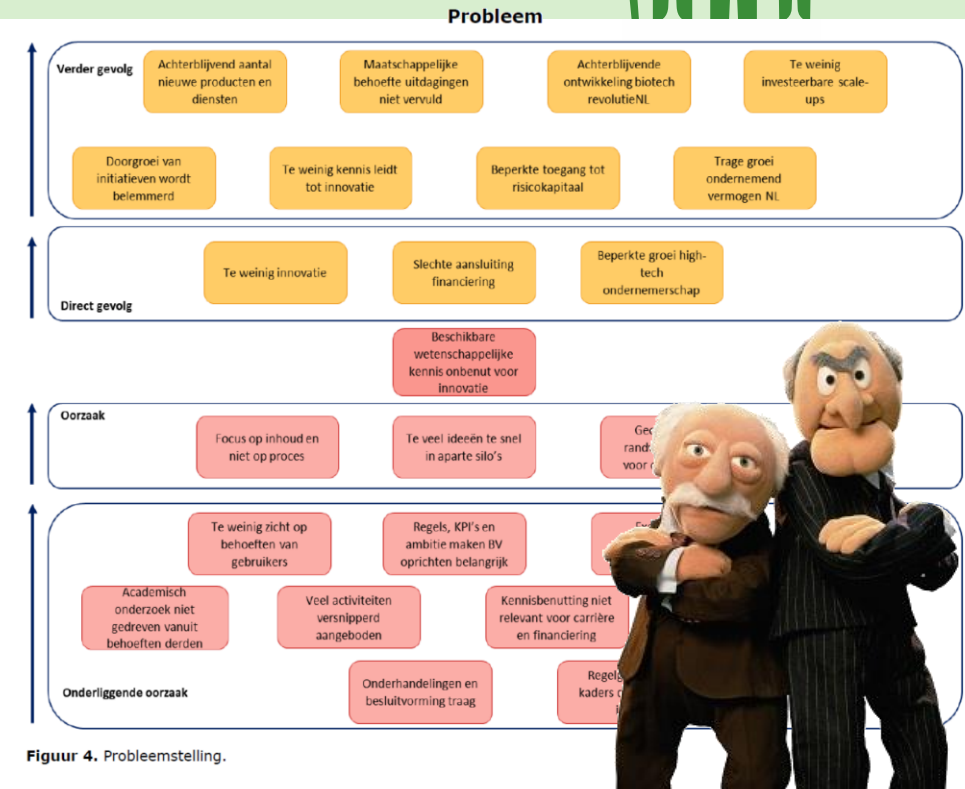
Probleem

Verder gevolg

Achterblijvend aantal nieuwe producten en diensten

Maatschappelijke behoefte uitdagingen niet vervuld

Achterblijvende ontwikkeling biotech revolutieNL

Te weinig investeerbare scale-ups

Doorgroei van initiatieven wordt belemmerd

Te weinig kennis leidt tot innovatie

Beperkte toegang tot risicokapitaal

Trage groei ondernemend vermogen NL

Te weinig innovatie

Slechte aansluiting financiering

Beperkte groei high-tech ondernemerschap

Direct gevolg

Beschikbare wetenschappelijke kennis onbenut voor innovatie

Oorzaak

Focus op inhoud en niet op proces

Te veel ideeën te snel in aparte silo's

Ge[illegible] rand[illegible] voor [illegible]

Te weinig zicht op behoeften van gebruikers

Regels, KPI's en ambitie maken BV oprichten belangrijk

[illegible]

Academisch onderzoek niet gedreven vanuit behoeften derden

Veel activiteiten versnipperd aangeboden

Kennisbenutting niet relevant voor carrière en financiering

Onderliggende oorzaak

Onderhandelingen en besluitvorming traag

Regel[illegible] kaders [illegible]

Figuur 4. Probleemstelling.